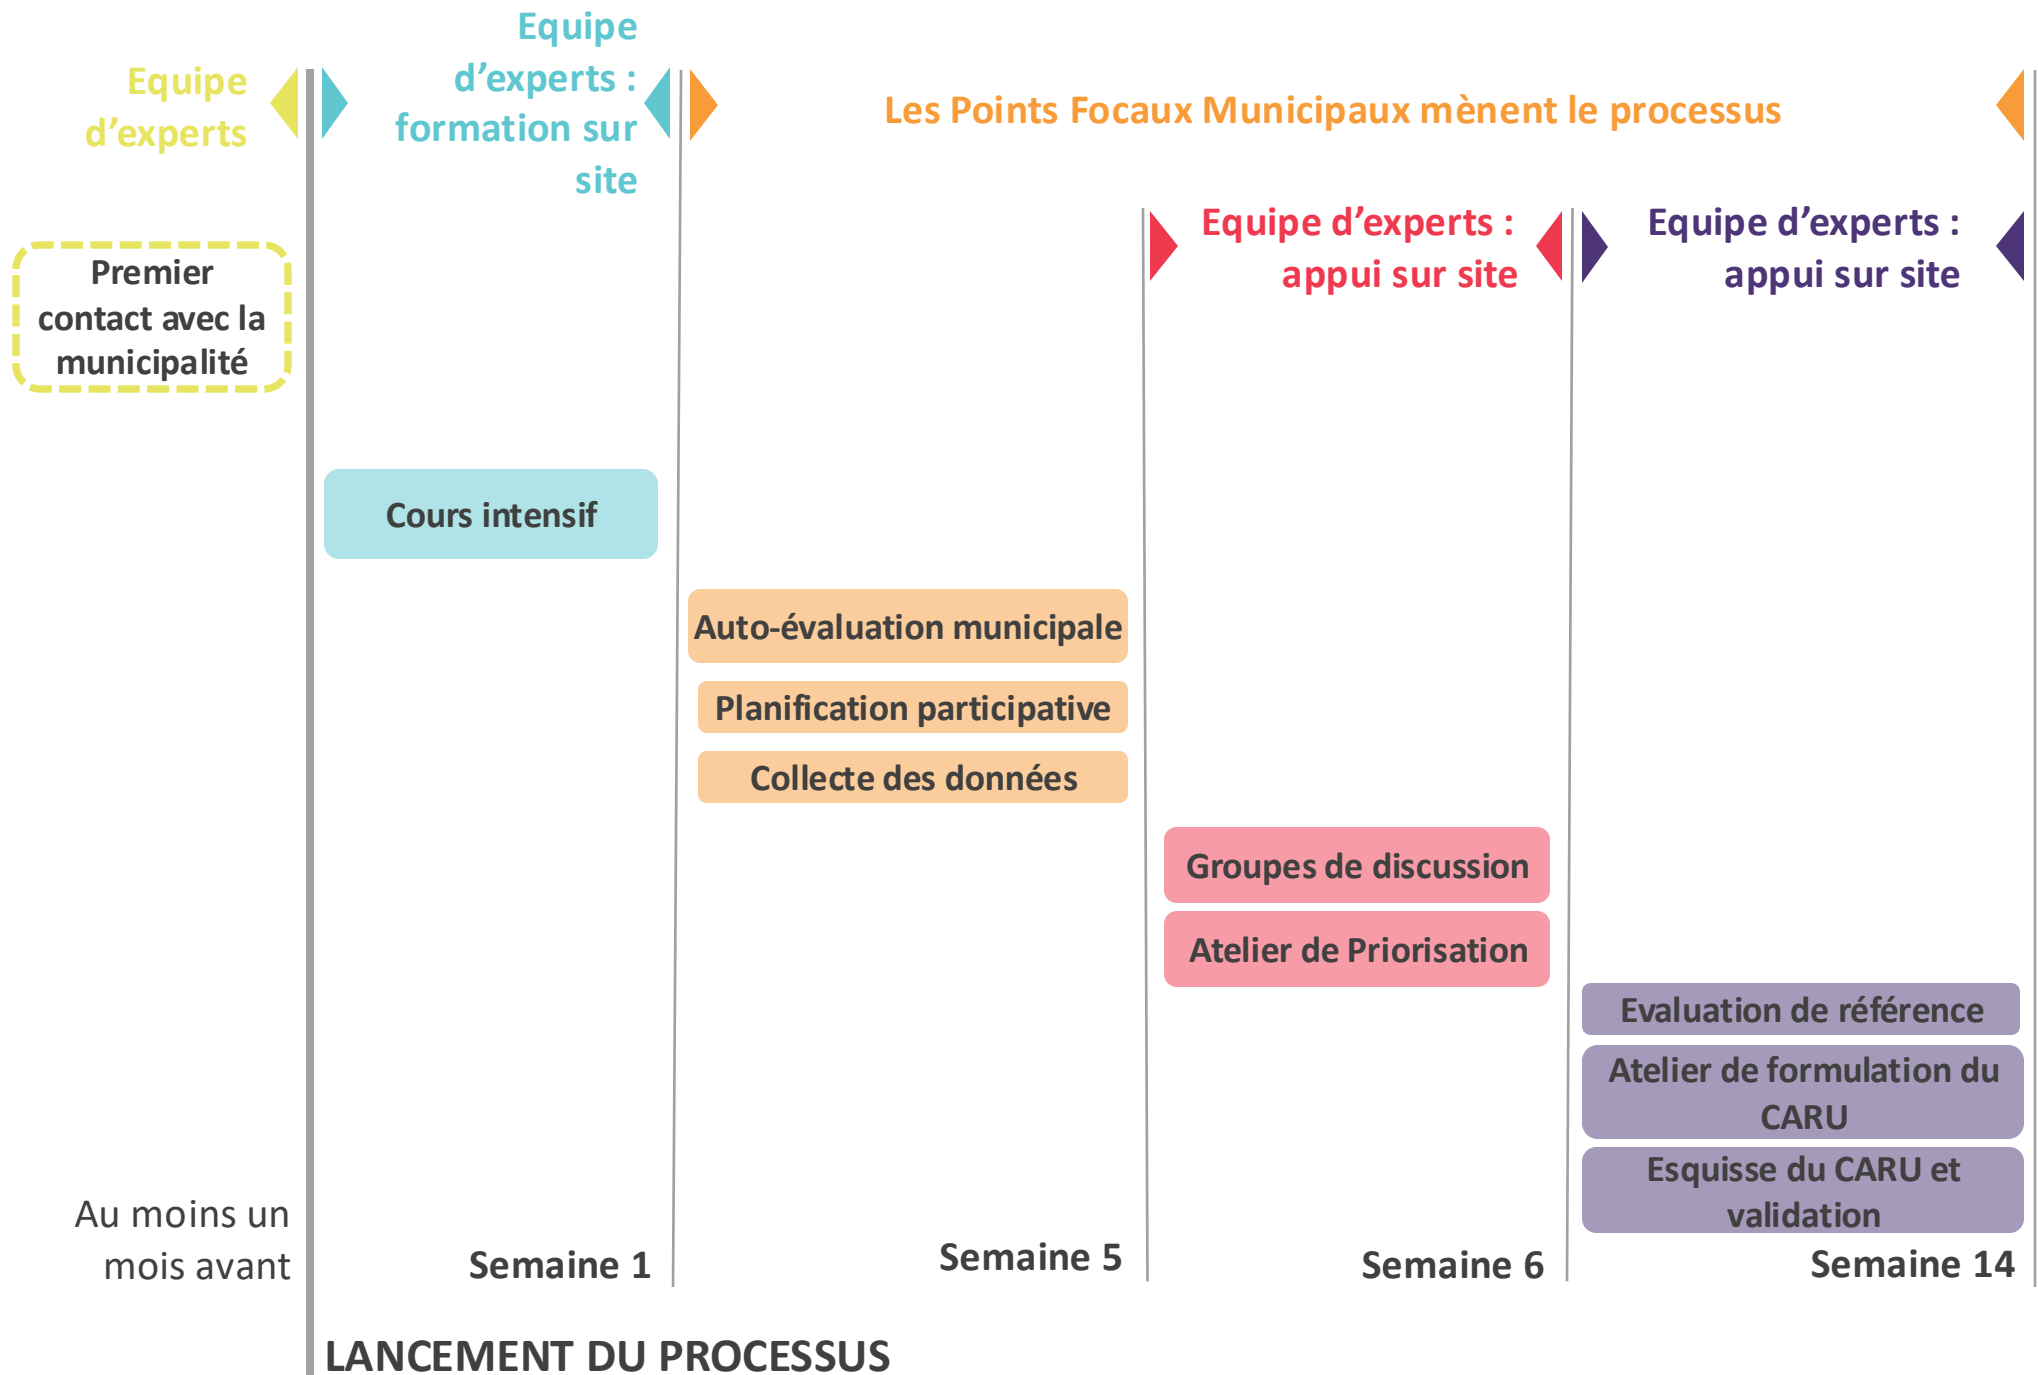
Equipe d'experts

Equipe d'experts : formation sur site

Les Points Focaux Municipaux mènent le processus

Premier contact avec la municipalité

Equipe d'experts : appui sur site

Equipe d'experts : appui sur site

Cours intensif

Auto-évaluation municipale

Planification participative

Collecte des données

Groupes de discussion

Atelier de Priorisation

Evaluation de référence

Atelier de formulation du CARU

Esquisse du CARU et validation

Au moins un mois avant

Semaine 1

Semaine 5

Semaine 6

Semaine 14

LANCEMENT DU PROCESSUS